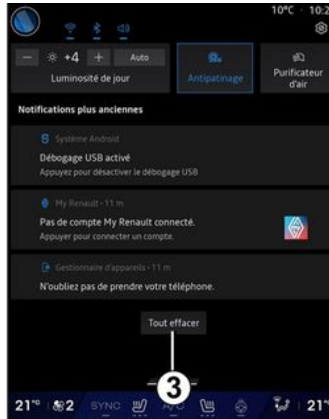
10°C · 10:2

— +4 + Auto
Luminosité de jour

Antipatinage

Purificateur d'air

Notifications plus anciennes

Système Android
Débogage USB activé
Appuyez pour désactiver le débogage USB

My Renault · 11 m
Pas de compte My Renault connecté.
Appuyer pour connecter un compte.

Gestionnaire d'appareils · 11 m
N'oubliez pas de prendre votre téléphone.

Tout effacer

3

21° 2 SYNC A/C 21°